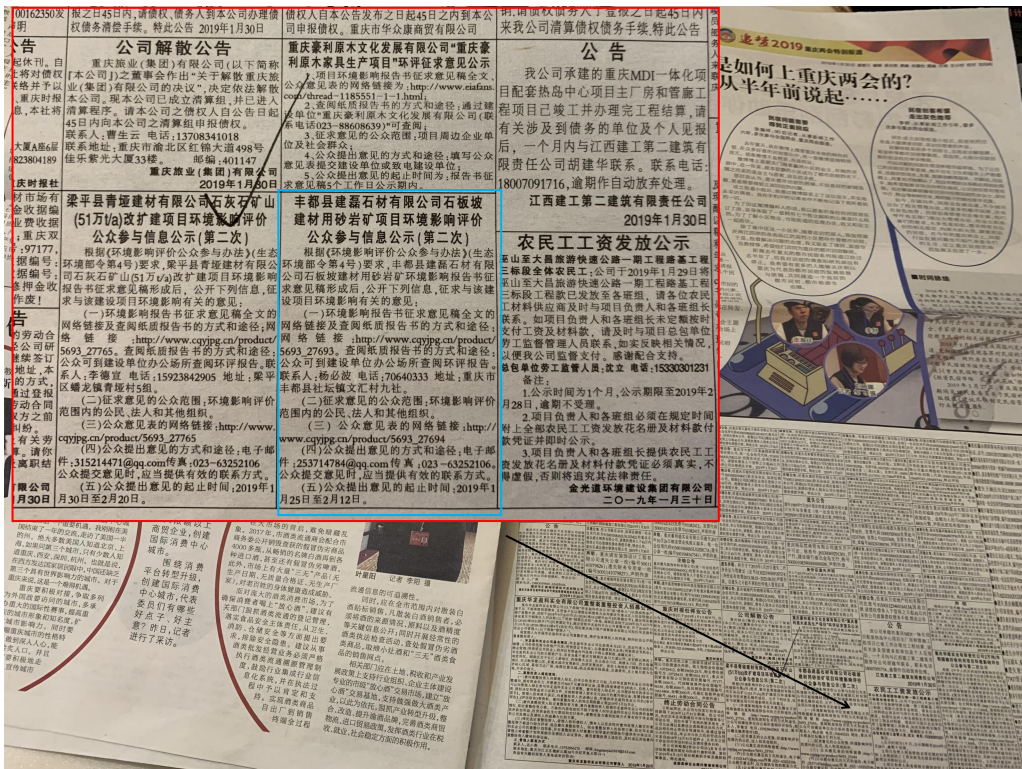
报之日起45日内，请债权、债务人到本公司办理债权债务清理手续。特此公告 2019年1月30日

债权人自本公告发布之日起45日之内到本公司申报债权。重庆市华众康商贸有限公司

来我公司清算债权债务手续，特此公告

公司解散公告

重庆旅业（集团）有限公司（以下简称「本公司」）之董事会作出"关于解散重庆旅业（集团）有限公司的决议"，决定依法解散本公司。现本公司已成立清算组，并已进入清算程序。请本公司之债权人自公告日起45日内向本公司之清算组申报债权。
联系人：曹生云 电话：13708341018
联系地址：重庆市渝北区红锦大道498号佳乐紫光大厦33楼。 邮编：401147
重庆旅业（集团）有限公司
2019年1月30日

重庆豪利原木文化发展有限公司"重庆豪利原木家具生产项目"环评征求意见公示
1.项目环境影响报告书征求意见稿全文、公众意见表的网络链接为：http://www.eiafans.com/thread-1185551-1-1.html。
2.查阅纸质报告书的方式和途径：通过链接单位"重庆豪利原木文化发展有限公司（联系电话023-88608639）"可查阅。
3.征求意见的公众范围：项目周边企业单位及社会群众。
4.公众提出意见的方式和途径：填写公众意见表提交建设单位或联系电话反馈意见。
5.公众提出意见的起止时间：报告书征求意见稿5个工作日公示期内。

公告

我公司承建的重庆MDI一体化项目配套热岛中心项目主厂房和管廊工程项目已竣工并办理完工程结算，请有关涉及到债务的单位及个人见报后，一个月内与江西建工第二建筑有限责任公司胡建华联系。联系电话：18007091716，逾期作自动放弃处理。
江西建工第二建筑有限责任公司
2019年1月30日

梁平县青垭建材有限公司石灰石矿山（51万t/a）改扩建项目环境影响评价公众参与信息公示（第二次）

根据《环境影响评价公众参与办法》（生态环境部令第4号）要求，梁平县青垭建材有限公司石灰石矿山（51万t/a）改扩建项目环境影响报告书征求意见稿形成后，公开下列信息，征求与该建设项目环境影响有关的意见：
（一）环境影响报告书征求意见稿全文的网络链接及查阅纸质报告书的方式和途径：网络链接：http://www.cqyjpg.cn/product/5693_27765。查阅纸质报告书的方式和途径：公众可到建设单位办公场所查阅环评报告。联系人：李德宣 电话：15923842905 地址：梁平区蟠龙镇青垭村5组。
（二）征求意见的公众范围：环境影响评价范围内的公民、法人和其他组织。
（三）公众意见表的网络链接：http://www.cqyjpg.cn/product/5693_27765
（四）公众提出意见的方式和途径：电子邮件：315214471@qq.com传真：023-63252106 公众提交意见时，应当提供有效的联系方式。
（五）公众提出意见的起止时间：2019年1月30日至2月20日。

丰都县建磊石材有限公司石板坡建材用砂岩矿项目环境影响评价公众参与信息公示（第二次）

根据《环境影响评价公众参与办法》（生态环境部令第4号）要求，丰都县建磊石材有限公司石板坡建材用砂岩矿环境影响报告书征求意见稿形成后，公开下列信息，征求与该建设项目环境影响有关的意见：
（一）环境影响报告书征求意见稿全文的网络链接及查阅纸质报告书的方式和途径：网络链接：http://www.cqyjpg.cn/product/5693_27693。查阅纸质报告书的方式和途径：公众可到建设单位办公场所查阅环评报告。联系人：杨必致 电话：20640333 地址：重庆市丰都县社坛镇文武村九社。
（二）征求意见的公众范围：环境影响评价范围内的公民、法人和其他组织。
（三）公众意见表的网络链接：http://www.cqyjpg.cn/product/5693_27694
（四）公众提出意见的方式和途径：电子邮件：253714784@qq.com传真：023-63252106。公众提交意见时，应当提供有效的联系方式。
（五）公众提出意见的起止时间：2019年1月25日至2月12日。

农民工工资发放公告

巫山至大昌旅游快速公路一期工程路基工程三标段全体农民工：公司于2019年1月29日将巫山至大昌旅游快速公路一期工程路基工程三标段工程款已发放至各班组，请各位农民工材料供应商及时与项目负责人和各班组长联系。如项目负责人和各班组长未按规定支付工资及材料款，请及时与项目总包单位劳工监督管理人员联系，如实反映相关情况，以便我公司监督支付。感谢配合支持。
总包单位劳工监督人员：沈立 电话：15330301231
备注：
1.公示时间为1个月，公示期限至2019年2月28日，逾期不受理。
2.项目负责人和各班组必须在规定时间内对上全部农民工工资发放花名册及材料款付款凭证并即时公示。
3.项目负责人和各班组长提供农民工工资发放花名册及材料付款凭证必须真实，不得虚假，否则将追究其法律责任。
金光道环境建设集团有限公司
二〇一九年一月三十日

逗号2019
是如何上重庆两会的？从半年前说起……